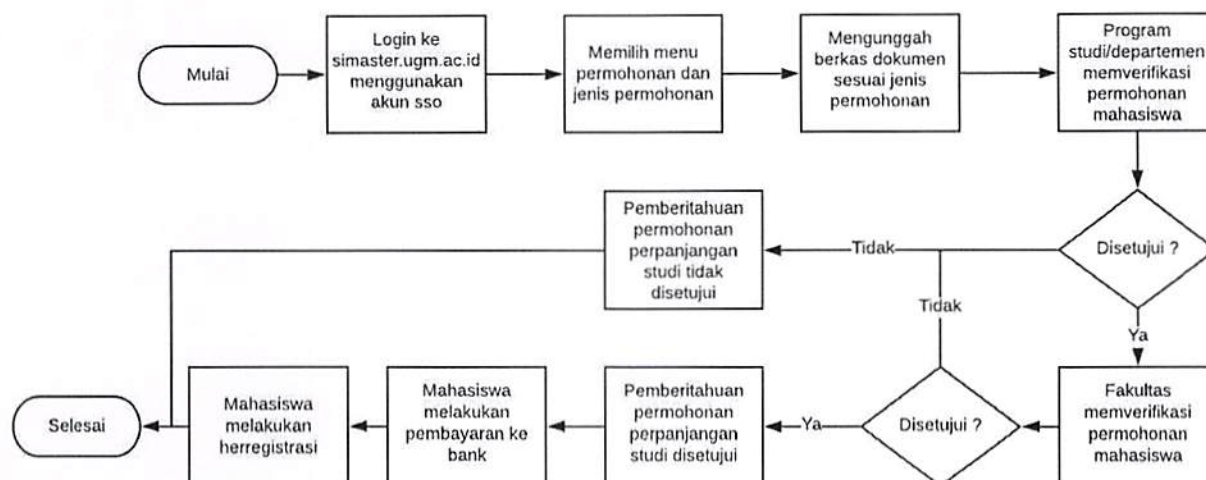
Mulai

Login ke simaster.ugm.ac.id menggunakan akun sso

Memilih menu permohonan dan jenis permohonan

Mengunggah berkas dokumen sesuai jenis permohonan

Program studi/departemen memverifikasi permohonan mahasiswa

Disetujui ?

Tidak

Pemberitahuan permohonan perpanjangan studi tidak disetujui

Ya

Fakultas memverifikasi permohonan mahasiswa

Disetujui ?

Tidak

Ya

Pemberitahuan permohonan perpanjangan studi disetujui

Mahasiswa melakukan pembayaran ke bank

Mahasiswa melakukan herregistrasi

Selesai